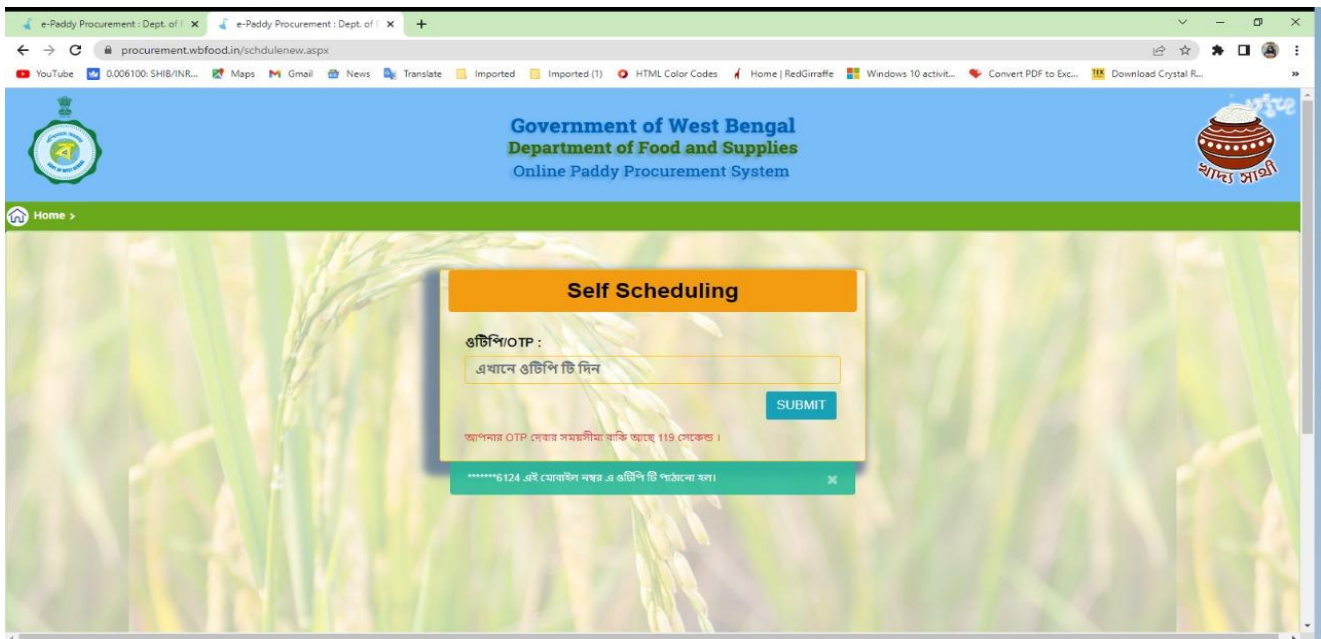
e-Paddy Procurement : Dept. of F ×
e-Paddy Procurement : Dept. of F ×
+
procurement.wbfood.in/schdulenew.aspx
YouTube 0.006100: SHIB/INR... Maps Gmail News Translate Imported Imported (1) HTML Color Codes Home | RedGirraffe Windows 10 activit... Convert PDF to Exc... Download Crystal R...

Government of West Bengal
Department of Food and Supplies
Online Paddy Procurement System

খাদ্য সাথী

Home >

Self Scheduling

ওটিপি/OTP :
এখানে ওটিপি টি দিন
SUBMIT

আপনার OTP দেবার সময়সীমা বাকি আছে 119 সেকেন্ড ।

*******6124 এই মোবাইল নম্বর এ ওটিপি টি পাঠানো হল।
×